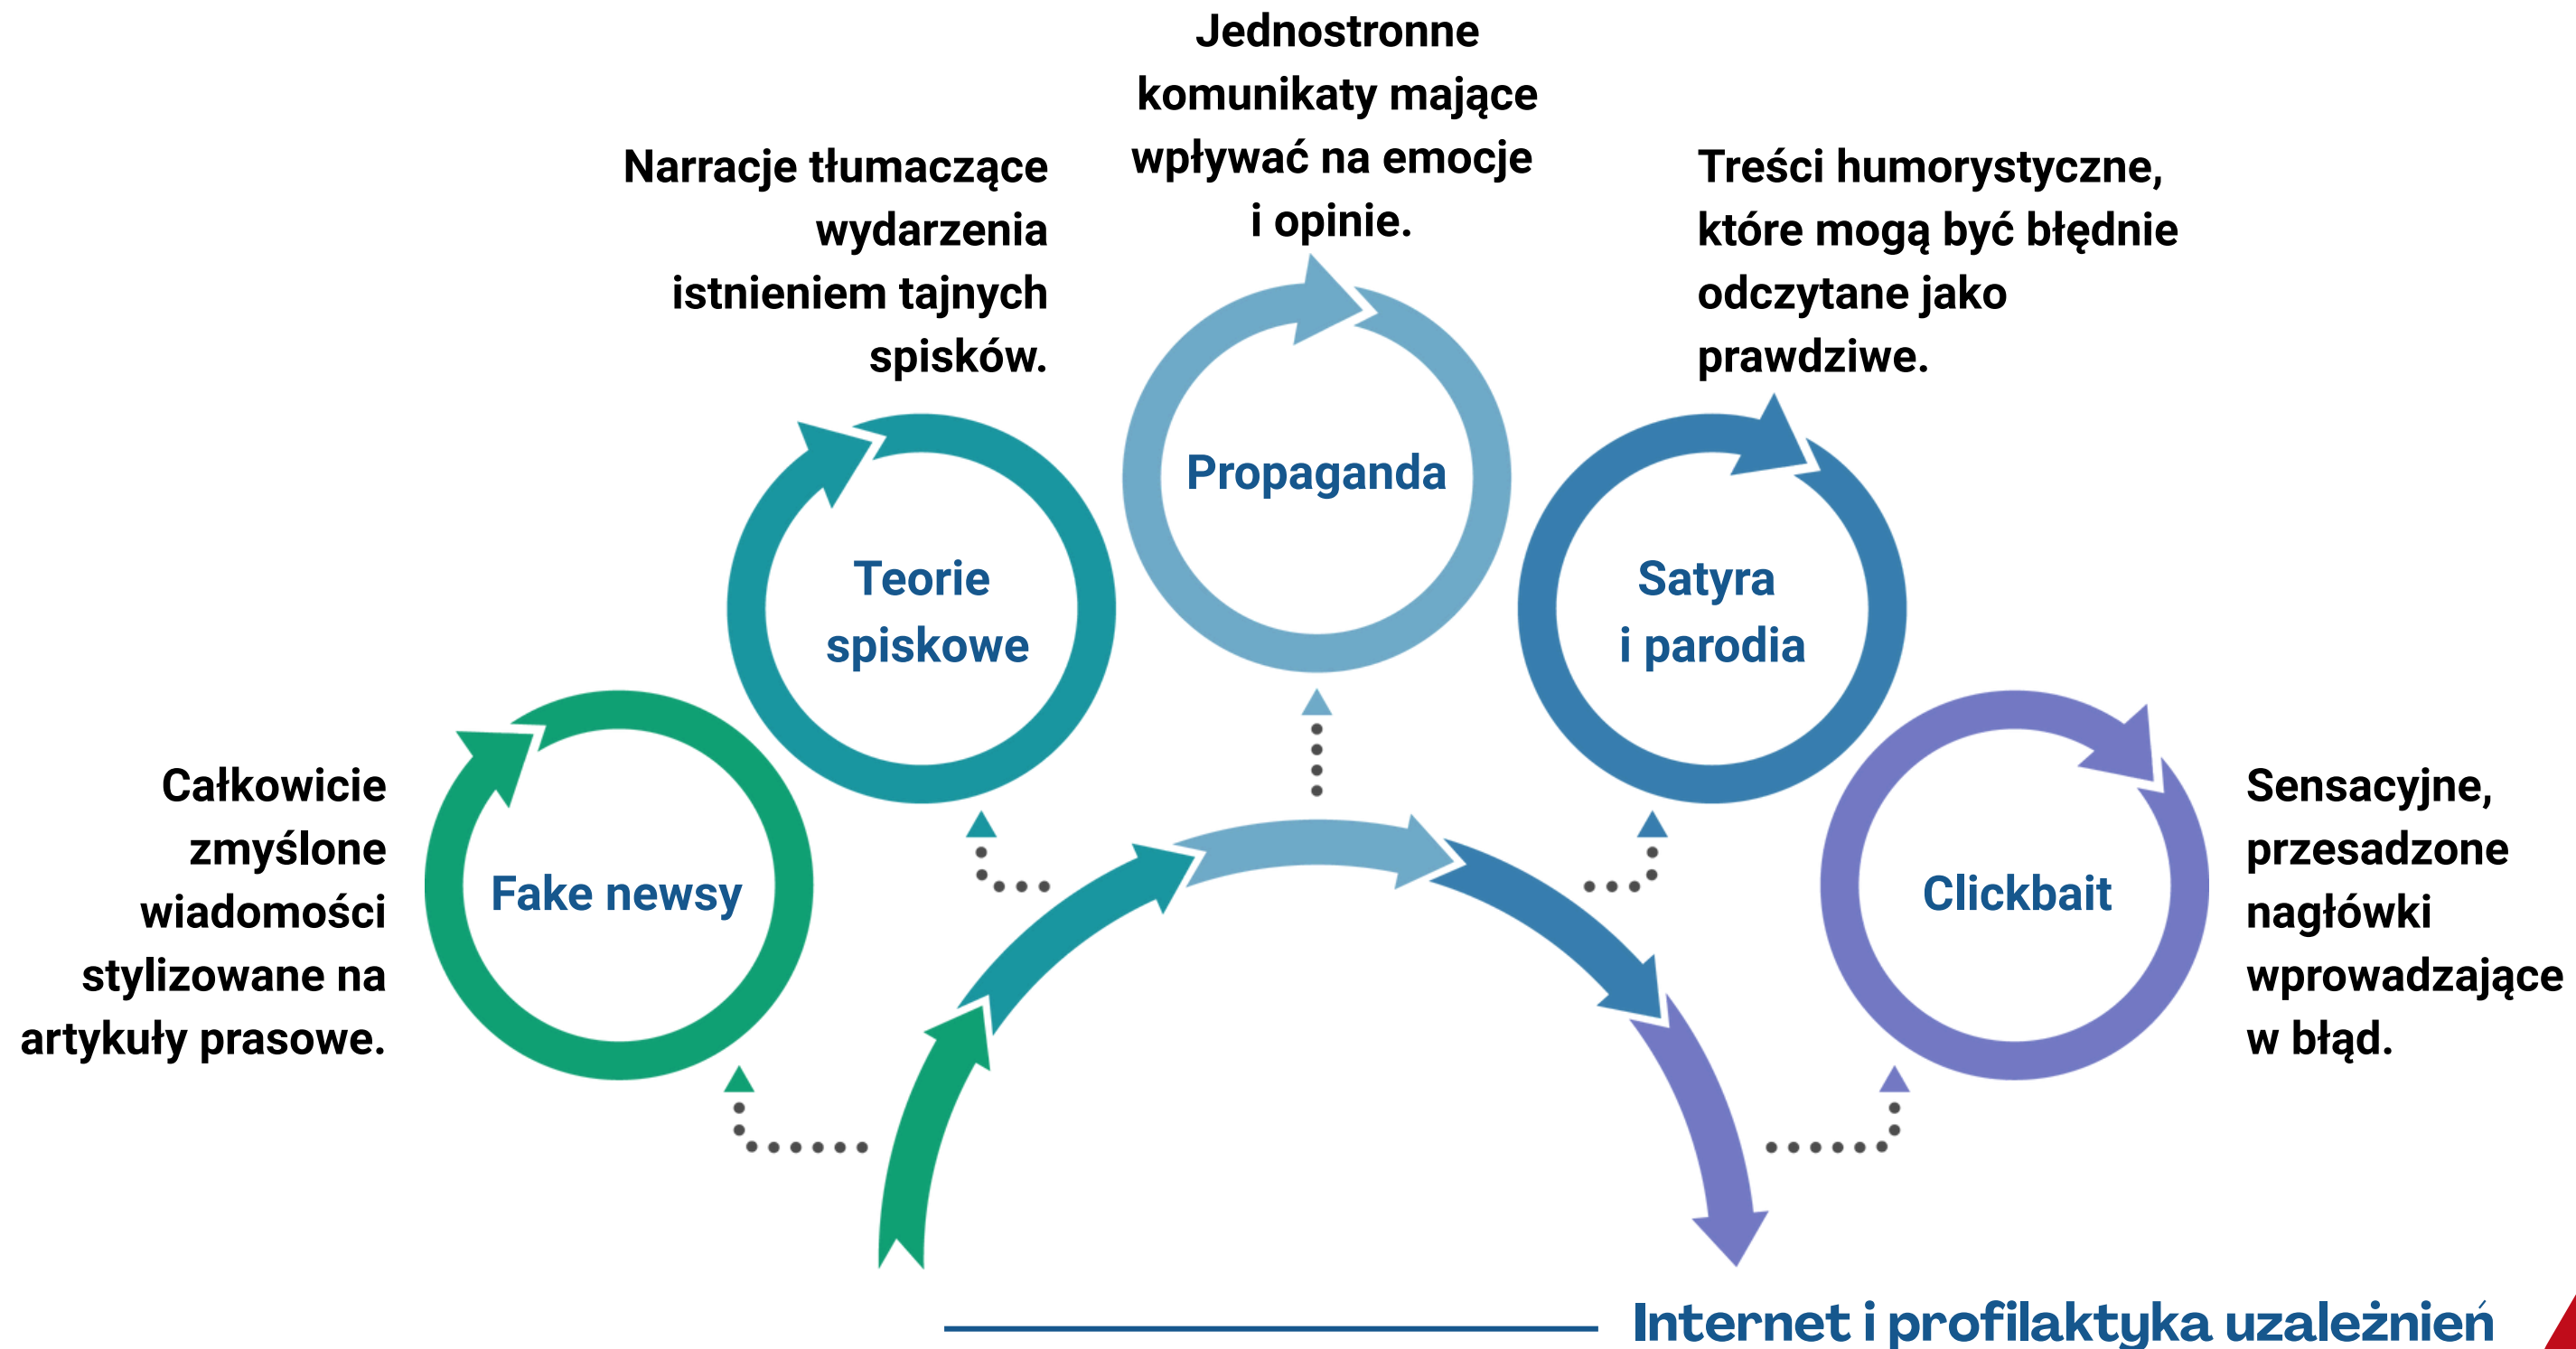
Jednostronne komunikaty mające wpływać na emocje i opinie.

Narracje tłumaczące wydarzenia istnieniem tajnych spisków.

Treści humorystyczne, które mogą być błędnie odczytane jako prawdziwe.

Propaganda

Teorie spiskowe

Satyra i parodia

Całkowicie zmyślone wiadomości stylizowane na artykuły prasowe.

Fake newsy

Clickbait

Sensacyjne, przesadzone nagłówki wprowadzające w błąd.

Internet i profilaktyka uzależnień